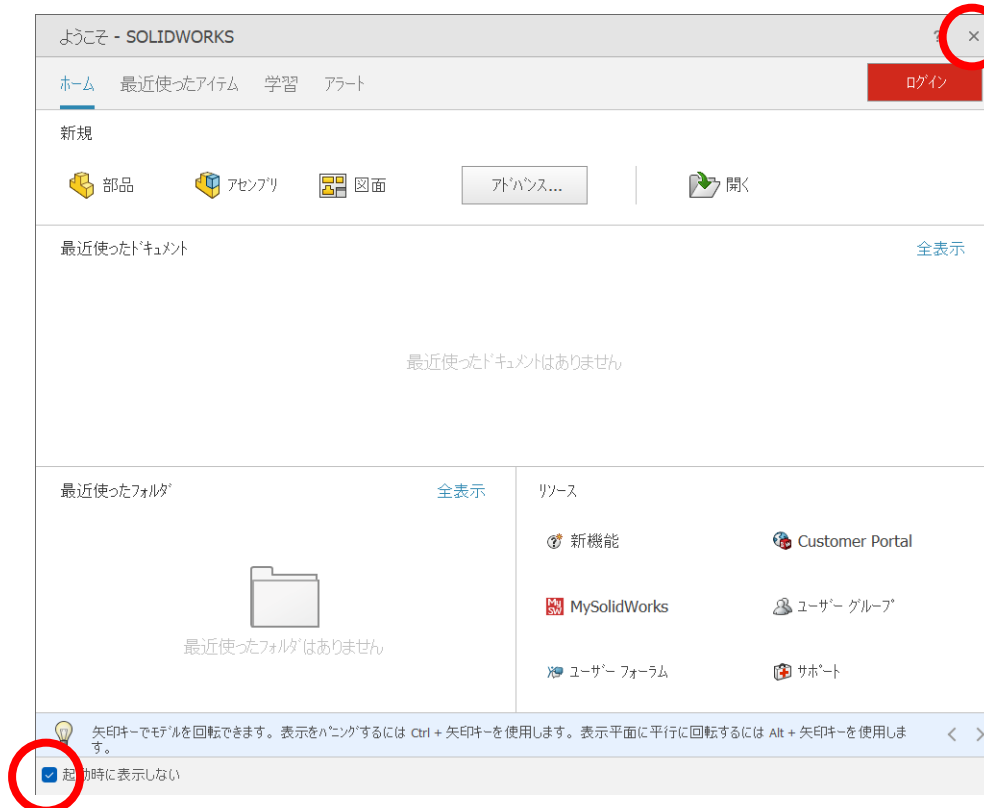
ようこそ - SOLIDWORKS

? ×

ホーム 最近使ったアイテム 学習 アラート

ログイン

新規

部品 アセンブリ 図面 アドバンス... 開く

最近使ったドキュメント

全表示

最近使ったドキュメントはありません

最近使ったフォルダ

全表示

最近使ったフォルダはありません

リソース

新機能

Customer Portal

MySolidWorks

ユーザー グループ

ユーザー フォーラム

サポート

矢印キーでモデルを回転できます。表示をパンニングするには Ctrl + 矢印キーを使用します。表示平面に平行に回転するには Alt + 矢印キーを使用します。

< >

起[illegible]動時に表示しない